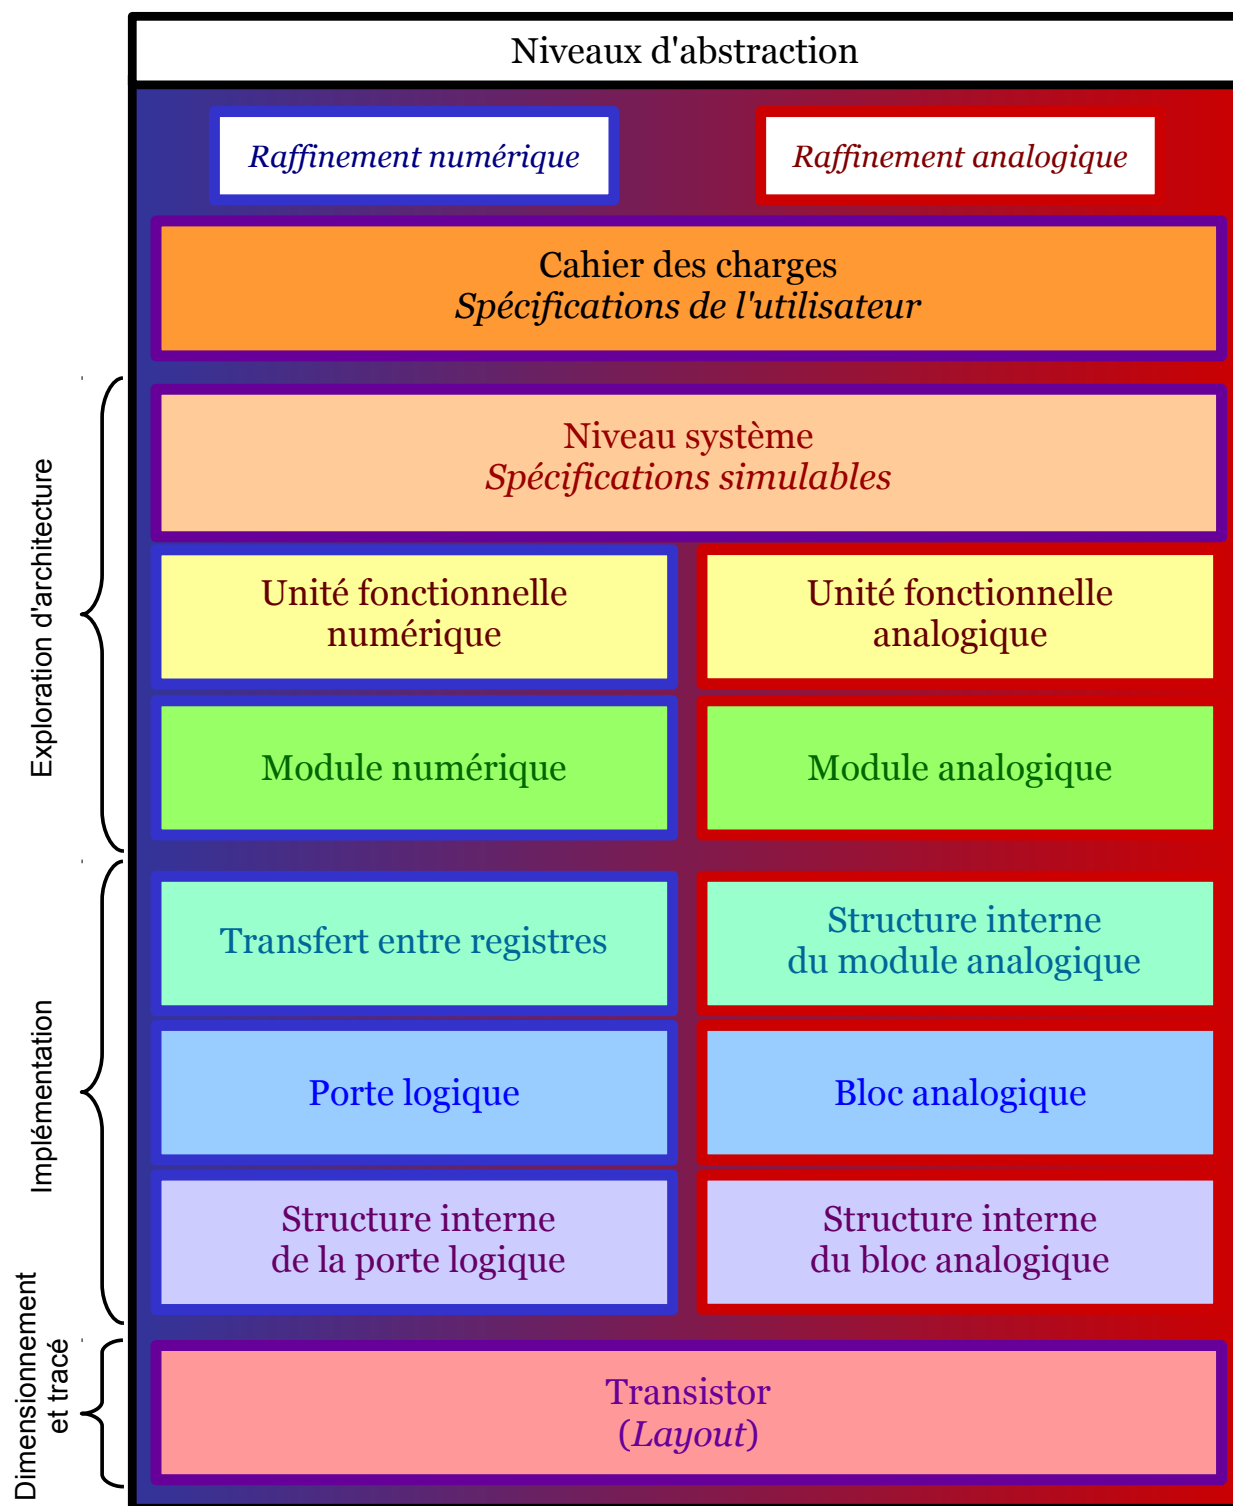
Niveaux d'abstraction

Raffinement numérique

Raffinement analogique

Cahier des charges
Spécifications de l'utilisateur

Exploration d'architecture

Niveau système
Spécifications simulables

Unité fonctionnelle numérique

Unité fonctionnelle analogique

Module numérique

Module analogique

Implémentation

Transfert entre registres

Structure interne du module analogique

Porte logique

Bloc analogique

Structure interne de la porte logique

Structure interne du bloc analogique

Dimensionnement et tracé

Transistor
(Layout)